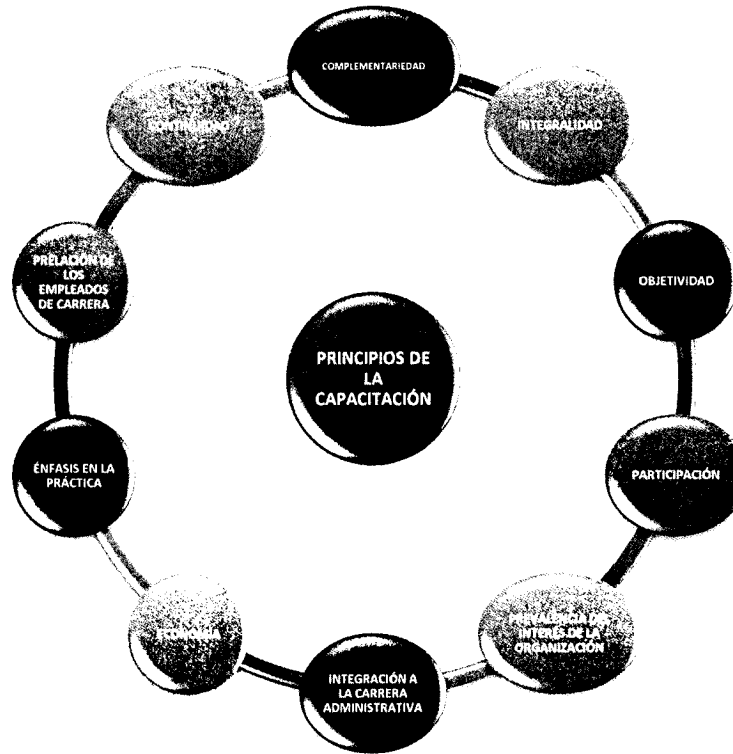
PRINCIPIOS DE LA CAPACITACIÓN

COMPLEMENTARIEDAD

INTEGRALIDAD

OBJETIVIDAD

PARTICIPACIÓN

PREVALENCIA DEL INTERÉS DE LA ORGANIZACIÓN

INTEGRACIÓN A LA CARRERA ADMINISTRATIVA

ECONOMÍA

ÉNFASIS EN LA PRÁCTICA

PRELACIÓN DE LOS EMPLEADOS DE CARRERA

CONTINUIDAD